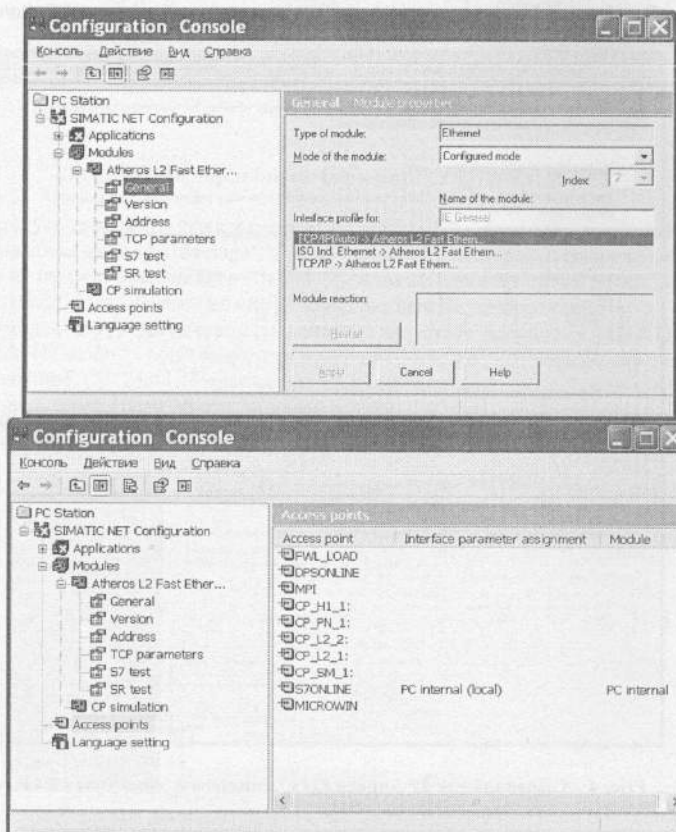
Configuration Console

Консоль Действие Вид Справка

PC Station
SIMATIC NET Configuration
Applications
Modules
Atheros L2 Fast Ether...
General
Version
Address
TCP parameters
S7 test
SR test
CP simulation
Access points
Language setting

General - Module properties

Type of module: Ethernet
Mode of the module: Configured mode
Index: 2
Name of the module:
Interface profile for: IE General
TCP/IP(Auto) -> Atheros L2 Fast Ethern...
ISO Ind. Ethernet -> Atheros L2 Fast Ethern...
TCP/IP -> Atheros L2 Fast Ethern...

Module reaction:
Restart

Apply Cancel Help

Configuration Console

Консоль Действие Вид Справка

PC Station
SIMATIC NET Configuration
Applications
Modules
Atheros L2 Fast Ether...
General
Version
Address
TCP parameters
S7 test
SR test
CP simulation
Access points
Language setting

Access points

| Access point | Interface parameter assignment | Module |
|---|---|---|
| FWL_LOAD | | |
| DPSONLINE | | |
| MPI | | |
| CP_H1_1: | | |
| CP_PN_1: | | |
| CP_L2_2: | | |
| CP_L2_1: | | |
| CP_SM_1: | | |
| S7ONLINE | PC internal (local) | PC internal |
| MICROWIN | | |